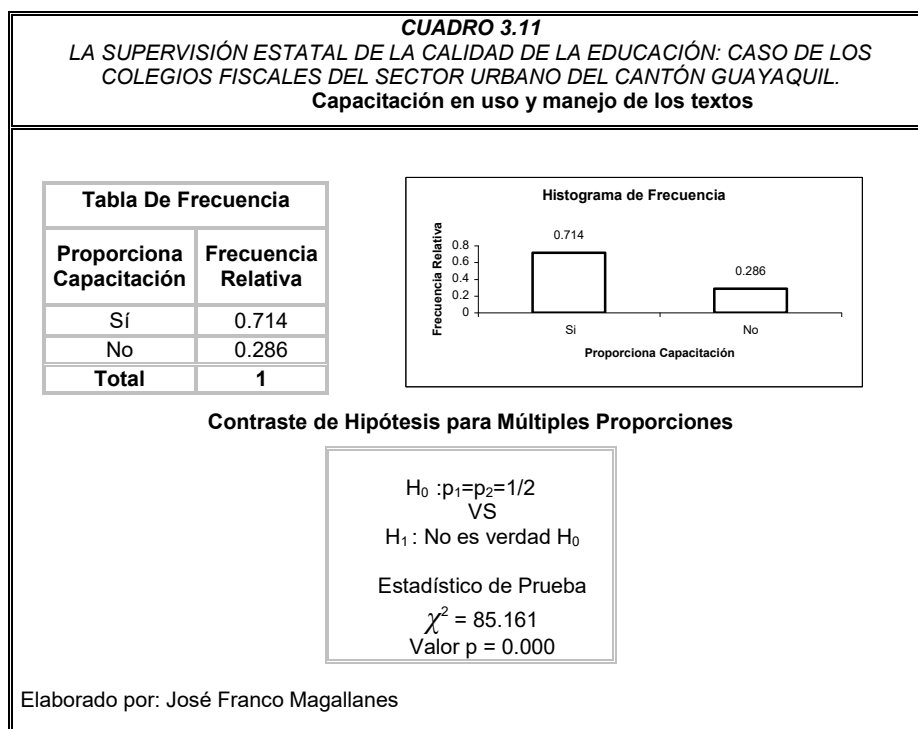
CUADRO 3.11
LA SUPERVISIÓN ESTATAL DE LA CALIDAD DE LA EDUCACIÓN: CASO DE LOS COLEGIOS FISCALES DEL SECTOR URBANO DEL CANTÓN GUAYAQUIL.
Capacitación en uso y manejo de los textos

| Tabla De Frecuencia | |
|---|---|
| Proporciona Capacitación | Frecuencia Relativa |
| Sí | 0.714 |
| No | 0.286 |
| Total | 1 |

Histograma de Frecuencia
Frecuencia Relativa
0.8
0.6
0.4
0.2
0
0.714
0.286
Si
No
Proporciona Capacitación

Contraste de Hipótesis para Múltiples Proporciones

$H_0$ :$p_1$=$p_2$=1/2
VS
$H_1$ : No es verdad $H_0$

Estadístico de Prueba
$\chi^2$ = 85.161
Valor p = 0.000

Elaborado por: José Franco Magallanes